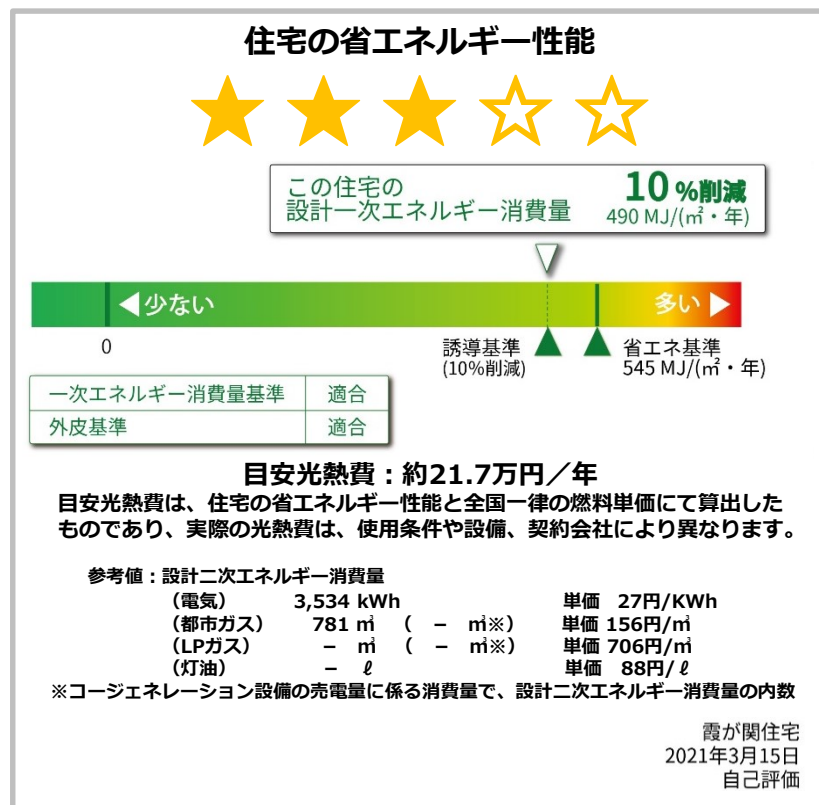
住宅の省エネルギー性能

この住宅の
設計一次エネルギー消費量
10％削減
490 MJ/(㎡・年)

◀少ない
多い▶
0
誘導基準
(10%削減)
省エネ基準
545 MJ/(㎡・年)

| 一次エネルギー消費量基準 | 適合 |
|---|---|
| 外皮基準 | 適合 |

目安光熱費：約21.7万円／年
目安光熱費は、住宅の省エネルギー性能と全国一律の燃料単価にて算出したものであり、実際の光熱費は、使用条件や設備、契約会社により異なります。

参考値：設計二次エネルギー消費量
（電気） 3,534 kWh 単価 27円/KWh
（都市ガス） 781 ㎥ （ － ㎥※） 単価 156円/㎥
（LPガス） － ㎥ （ － ㎥※） 単価 706円/㎥
（灯油） － ℓ 単価 88円/ℓ
※コージェネレーション設備の売電量に係る消費量で、設計二次エネルギー消費量の内数

霞が関住宅
2021年3月15日
自己評価